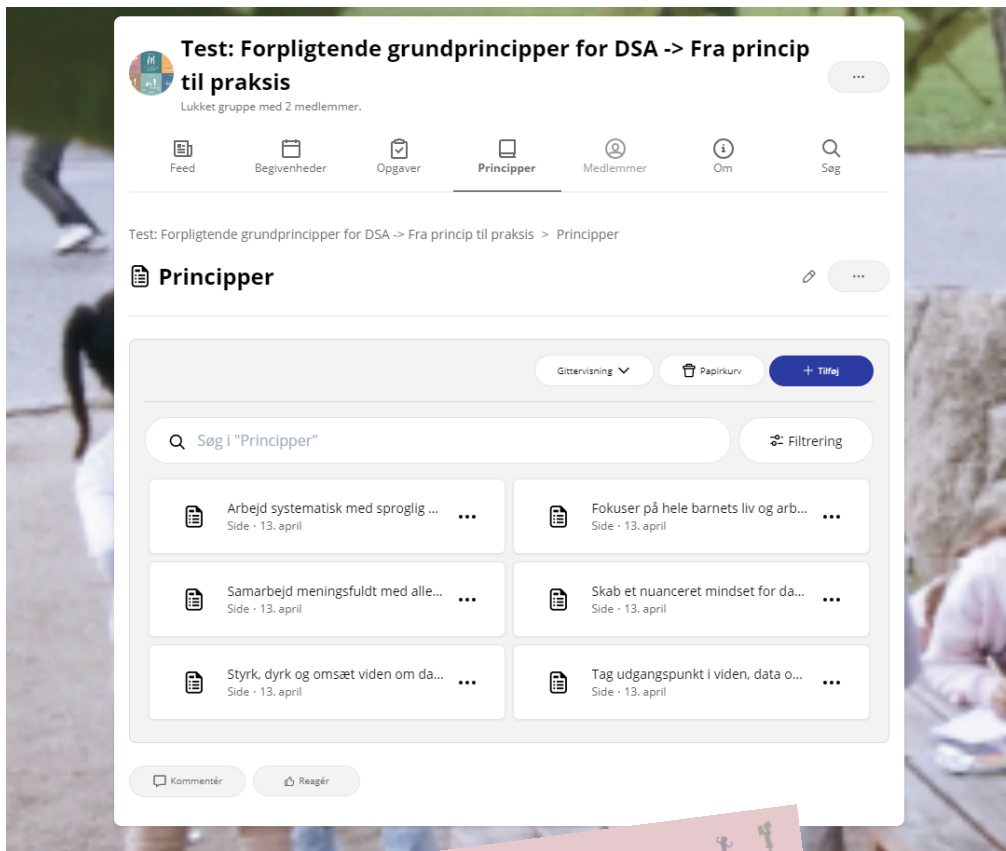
Test: Forpligtende grundprincipper for DSA -> Fra princip til praksis

Lukket gruppe med 2 medlemmer.

...

Feed
Begivenheder
Opgaver
Principper
Medlemmer
Om
Søg

Test: Forpligtende grundprincipper for DSA -> Fra princip til praksis > Principper

Principper

...

Gittervisning
Papirkurv
+ Tilføj

Søg i "Principper"

Filtrering

Arbejd systematisk med sproglig ...
Side · 13. april

Fokuser på hele barnets liv og arb...
Side · 13. april

Samarbejd meningsfuldt med alle...
Side · 13. april

Skab et nuanceret mindset for da...
Side · 13. april

Styrk, dyrk og omsæt viden om da...
Side · 13. april

Tag udgangspunkt i viden, data o...
Side · 13. april

Kommentér
Reagér